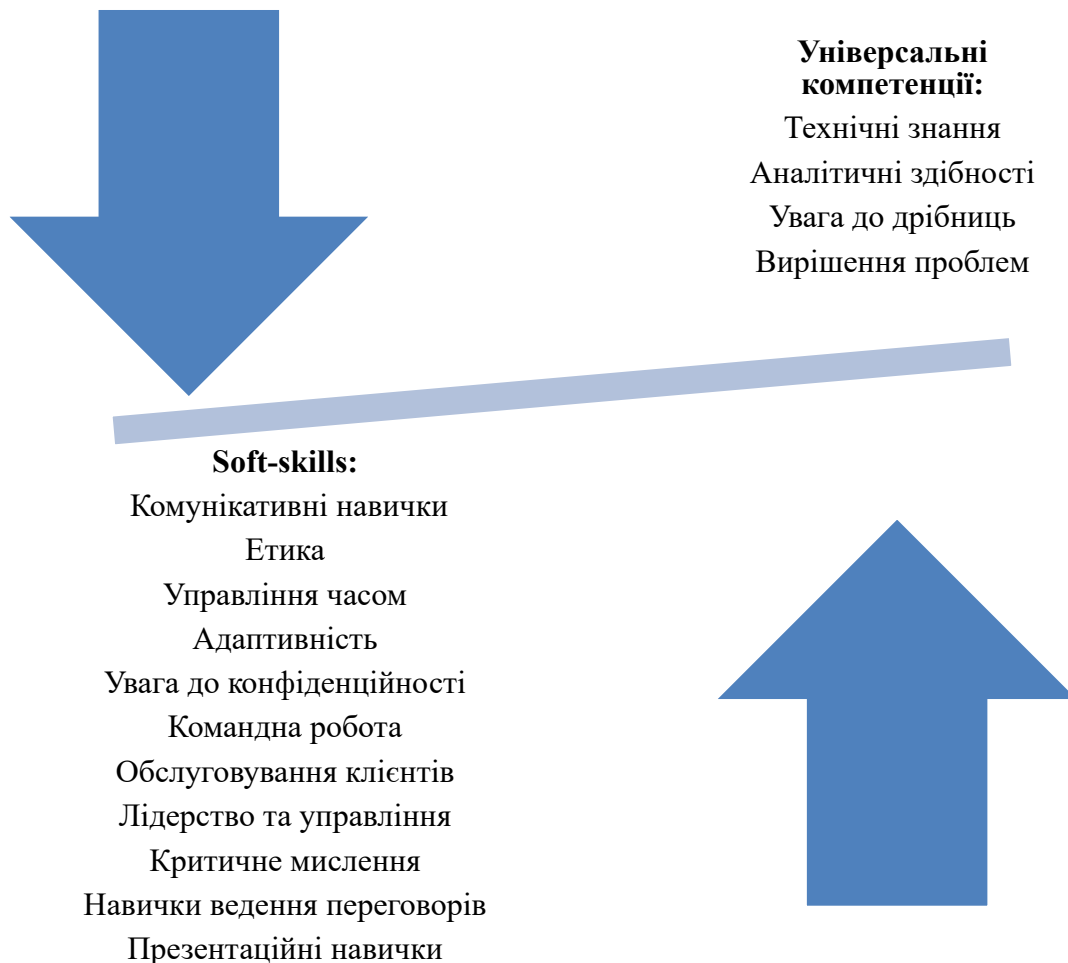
**Універсальні компетенції:**
Технічні знання
Аналітичні здібності
Увага до дрібниць
Вирішення проблем

**Soft-skills:**
Комунікативні навички
Етика
Управління часом
Адаптивність
Увага до конфіденційності
Командна робота
Обслуговування клієнтів
Лідерство та управління
Критичне мислення
Навички ведення переговорів
Презентаційні навички